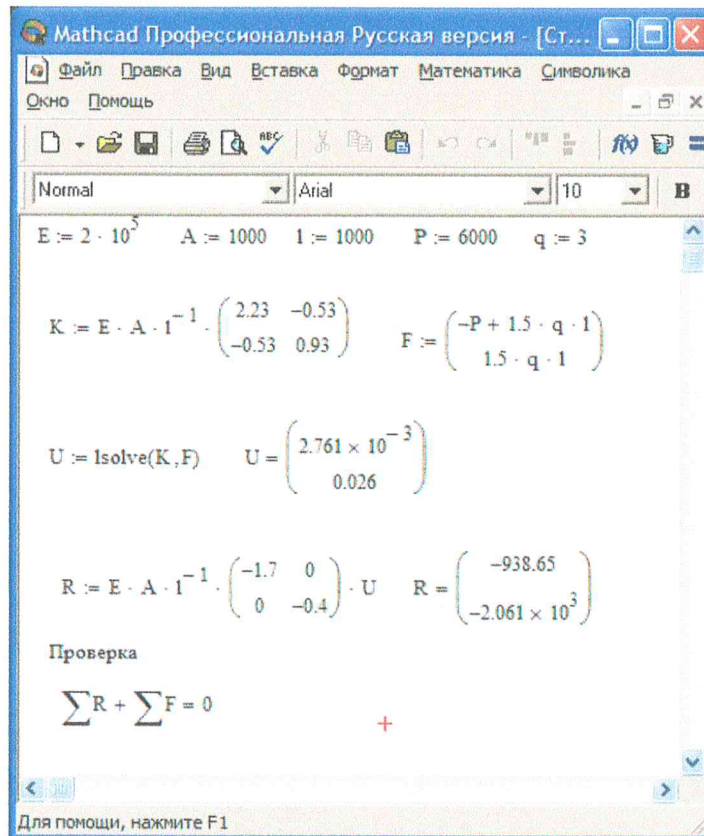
Mathcad Профессиональная Русская версия - [Ст...

Файл Правка Вид Вставка Формат Математика Символика
Окно Помощь

Normal Arial 10 B

$E := 2 \cdot 10^5$ $A := 1000$ $l := 1000$ $P := 6000$ $q := 3$

$K := E \cdot A \cdot l^{-1} \cdot \begin{pmatrix} 2.23 & -0.53 \\ -0.53 & 0.93 \end{pmatrix}$ $F := \begin{pmatrix} -P + 1.5 \cdot q \cdot l \\ 1.5 \cdot q \cdot l \end{pmatrix}$

$U := \text{lsolve}(K, F)$ $U = \begin{pmatrix} 2.761 \times 10^{-3} \\ 0.026 \end{pmatrix}$

$R := E \cdot A \cdot l^{-1} \cdot \begin{pmatrix} -1.7 & 0 \\ 0 & -0.4 \end{pmatrix} \cdot U$ $R = \begin{pmatrix} -938.65 \\ -2.061 \times 10^3 \end{pmatrix}$

Проверка

$\sum R + \sum F = 0$

Для помощи, нажмите F1